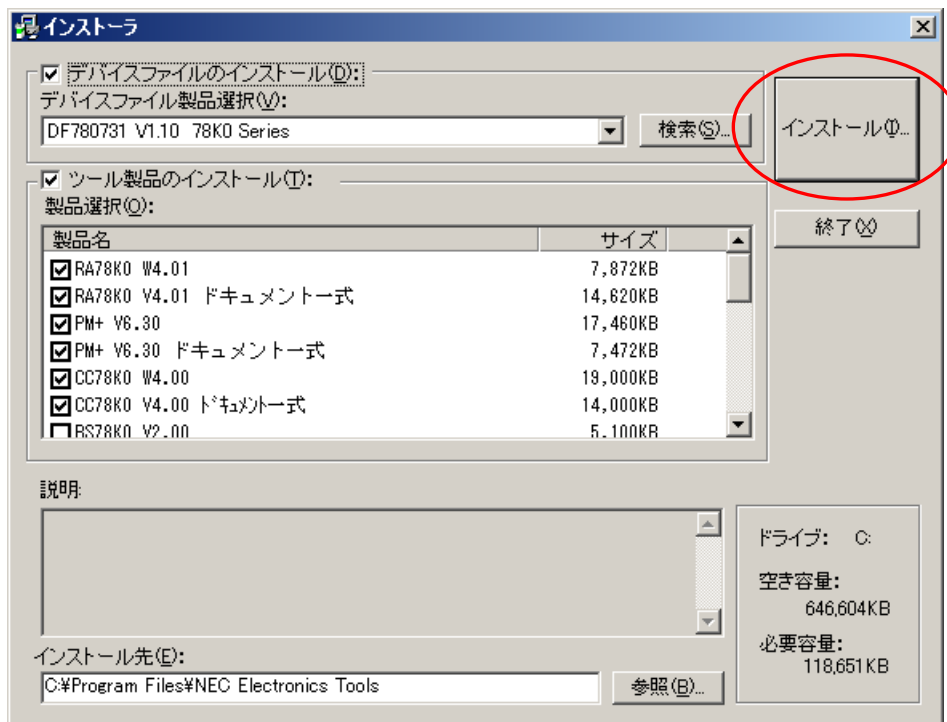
インストーラ

デバイスファイルのインストール(D):
デバイスファイル製品選択(V):
DF780731 V1.10 78K0 Series
検索(S)...

インストール(I)...

ツール製品のインストール(T):
製品選択(O):

| 製品名 | サイズ |
|---|---|
| RA78K0 W4.01 | 7,872KB |
| RA78K0 V4.01 ドキュメント一式 | 14,620KB |
| PM+ V6.30 | 17,460KB |
| PM+ V6.30 ドキュメント一式 | 7,472KB |
| CC78K0 W4.00 | 19,000KB |
| CC78K0 V4.00 ドキュメント一式 | 14,000KB |
| BS78K0 V2.00 | 5,100KB |

終了(X)

説明:

ドライブ: C:
空き容量:
646,604KB
必要容量:
118,651KB

インストール先(E):
C:¥Program Files¥NEC Electronics Tools
参照(B)...